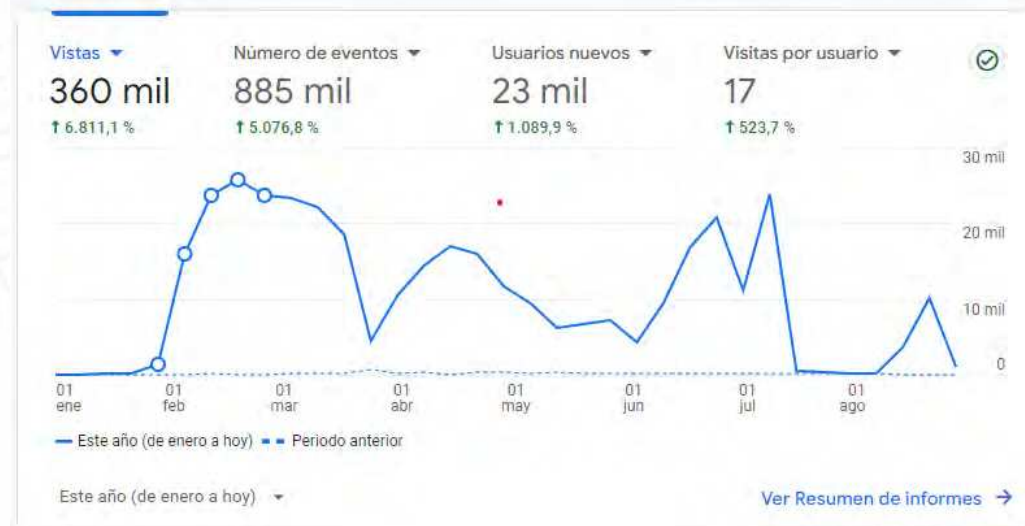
Vistas ▾
360 mil
↑ 6.811,1 %

Número de eventos ▾
885 mil
↑ 5.076,8 %

Usuarios nuevos ▾
23 mil
↑ 1.089,9 %

Visitas por usuario ▾
17
↑ 523,7 %

30 mil
20 mil
10 mil
0

01 ene
01 feb
01 mar
01 abr
01 may
01 jun
01 jul
01 ago

Este año (de enero a hoy)
Periodo anterior

Este año (de enero a hoy) ▾

Ver Resumen de informes →